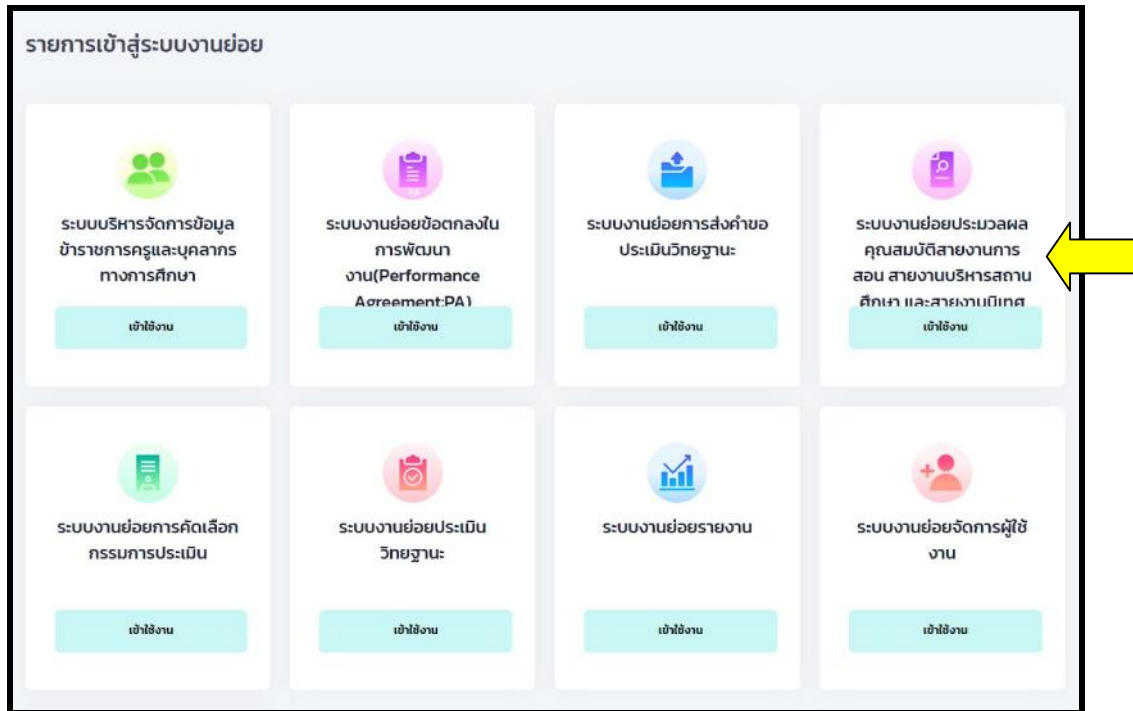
รายการเข้าสู่ระบบงานย่อย

ระบบบริหารจัดการข้อมูลข้าราชการครูและบุคลากรทางการศึกษา

เข้าใช้งาน

ระบบงานย่อยข้อตกลงในการพัฒนางาน(Performance Agreement:PA)

เข้าใช้งาน

ระบบงานย่อยการส่งคำขอประเมินวิทยฐานะ

เข้าใช้งาน

ระบบงานย่อยประมวลผลคุณสมบัติสายงานการสอน สายงานบริหารสถานศึกษา และสายงานนิเทศ

เข้าใช้งาน

ระบบงานย่อยการคัดเลือกกรรมการประเมิน

เข้าใช้งาน

ระบบงานย่อยประเมินวิทยฐานะ

เข้าใช้งาน

ระบบงานย่อยรายงาน

เข้าใช้งาน

ระบบงานย่อยจัดการผู้ใช้งาน

เข้าใช้งาน